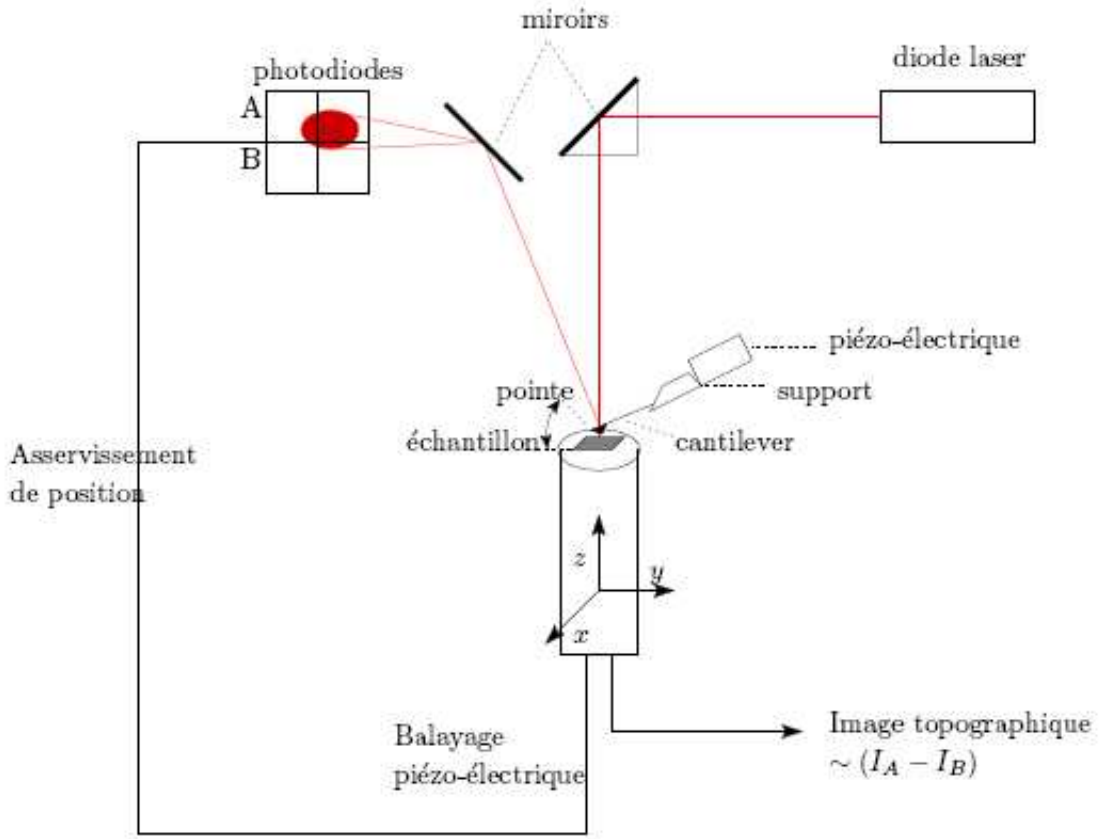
miroirs

photodiodes

diode laser

A

B

piézo-électrique

support

pointe

échantillon

cantilever

Asservissement de position

$z$

$y$

$x$

Balayage piézo-électrique

Image topographique $\sim (I_A - I_B)$